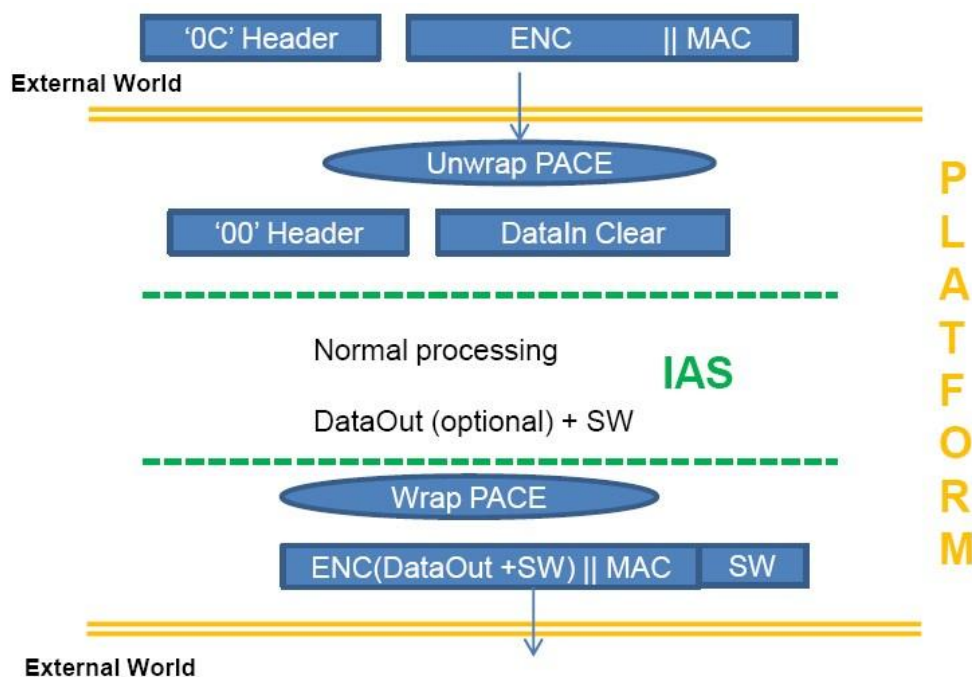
‘0C’ Header

ENC || MAC

External World

Unwrap PACE

‘00’ Header

DataIn Clear

Normal processing

IAS

DataOut (optional) + SW

Wrap PACE

ENC(DataOut +SW) || MAC

SW

External World

P
L
A
T
F
O
R
M